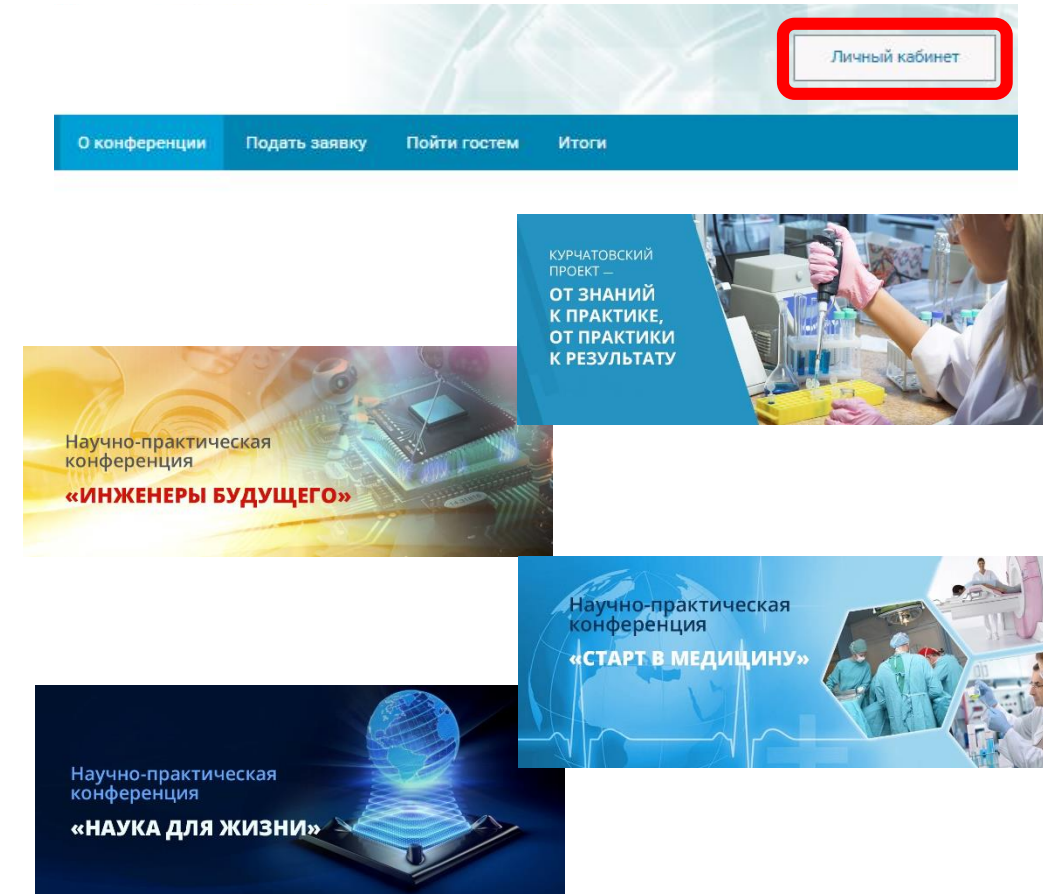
Личный кабинет

О конференции Подать заявку Пойти гостем Итоги

КУРЧАТОВСКИЙ ПРОЕКТ — ОТ ЗНАНИЙ К ПРАКТИКЕ, ОТ ПРАКТИКИ К РЕЗУЛЬТАТУ

Научно-практическая конференция «ИНЖЕНЕРЫ БУДУЩЕГО»

Научно-практическая конференция «СТАРТ В МЕДИЦИНУ»

Научно-практическая конференция «НАУКА ДЛЯ ЖИЗНИ»